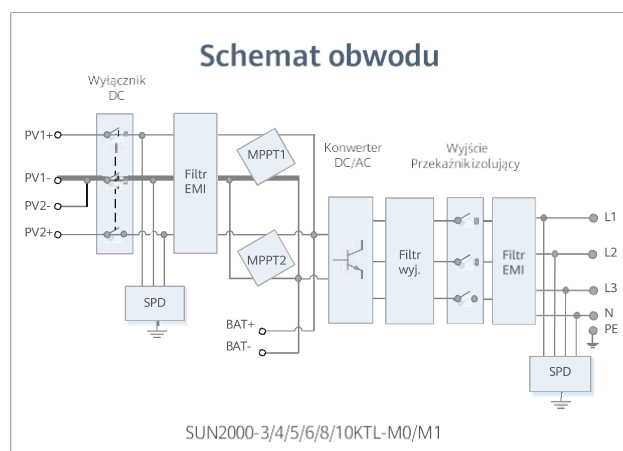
Schemat obwodu

Wyłącznik DC

PV1+

PV1-

PV2-

PV2+

Filtr EMI

MPPT1

MPPT2

SPD

Konwerter DC/AC

Wyjście Przekaźnikizolujący

Filtr wyj.

Filtr EMI

L1

L2

L3

N

PE

BAT+

BAT-

SPD

SUN2000-3/4/5/6/8/10KTL-M0/M1